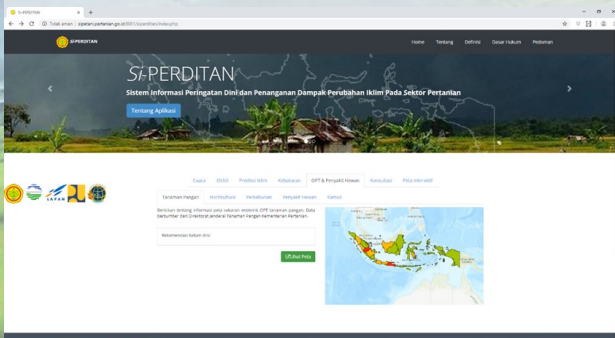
SI-PERDITAN
Tidak aman | siperditan.pertanian.go.id/8081/siperditan/index.php
SI-PERDITAN
Home Tentang Definisi Dasar Hukum Pedoman
Si-PERDITAN
Sistem Informasi Peringatan Dini dan Penanganan Dampak Perubahan Iklim Pada Sektor Pertanian
Tentang Aplikasi
LAPAN
Kasus ENSO Prediksi Iklim Kekeringan OPT & Penyakit Hewan Konsultasi Peta Interaktif
Tanaman Pangan Hortikultura Perkebunan Penyakit Hewan Kontrol
Berisikan tentang informasi peta sebaran endemik OPT tanaman pangan. Data bersumber dari Direktorat Jenderal Tanaman Pangan Kementerian Pertanian.
Rekomendasi belum ada
Lihat Peta